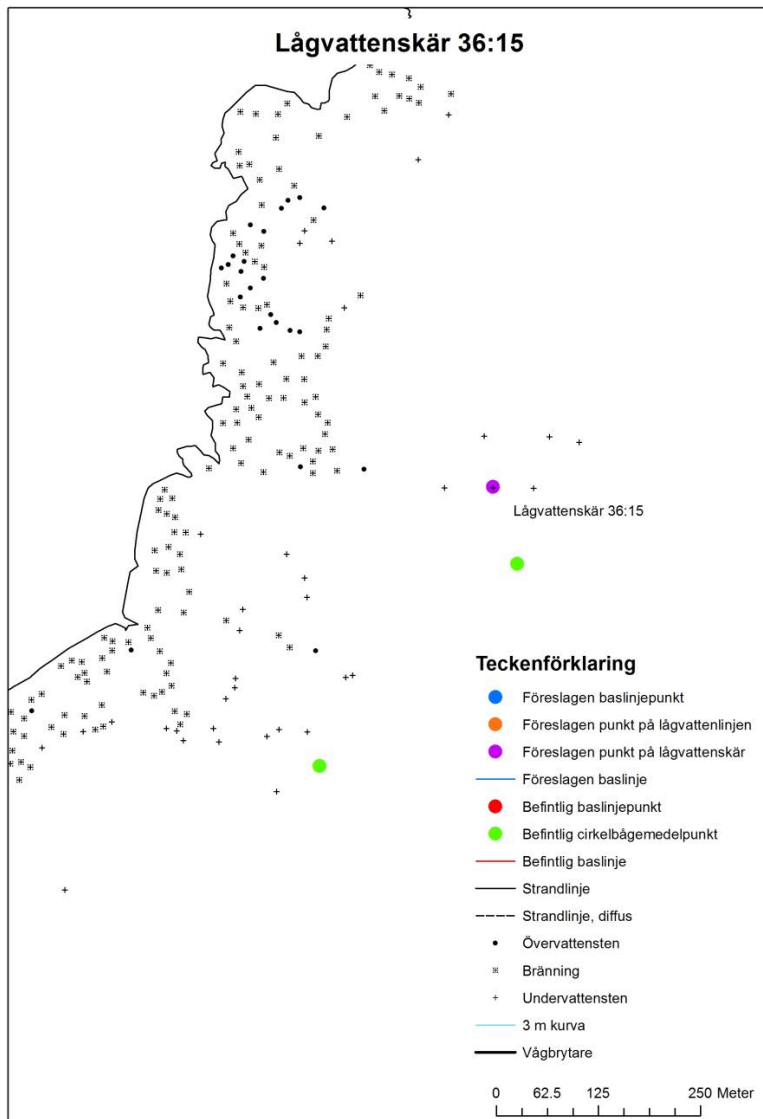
Lågvattenskär 36:15

Lågvattenskär 36:15

Teckenförklaring

Föreslagen baslinjepunkt

Föreslagen punkt på lågvattenlinjen

Föreslagen punkt på lågvattenskär

Föreslagen baslinje

Befintlig baslinjepunkt

Befintlig cirkelbågemedelpunkt

Befintlig baslinje

Strandlinje

Strandlinje, diffus

Övervattensten

Bränning

Undervattensten

3 m kurva

Vågbrytare

0 62.5 125 250 Meter